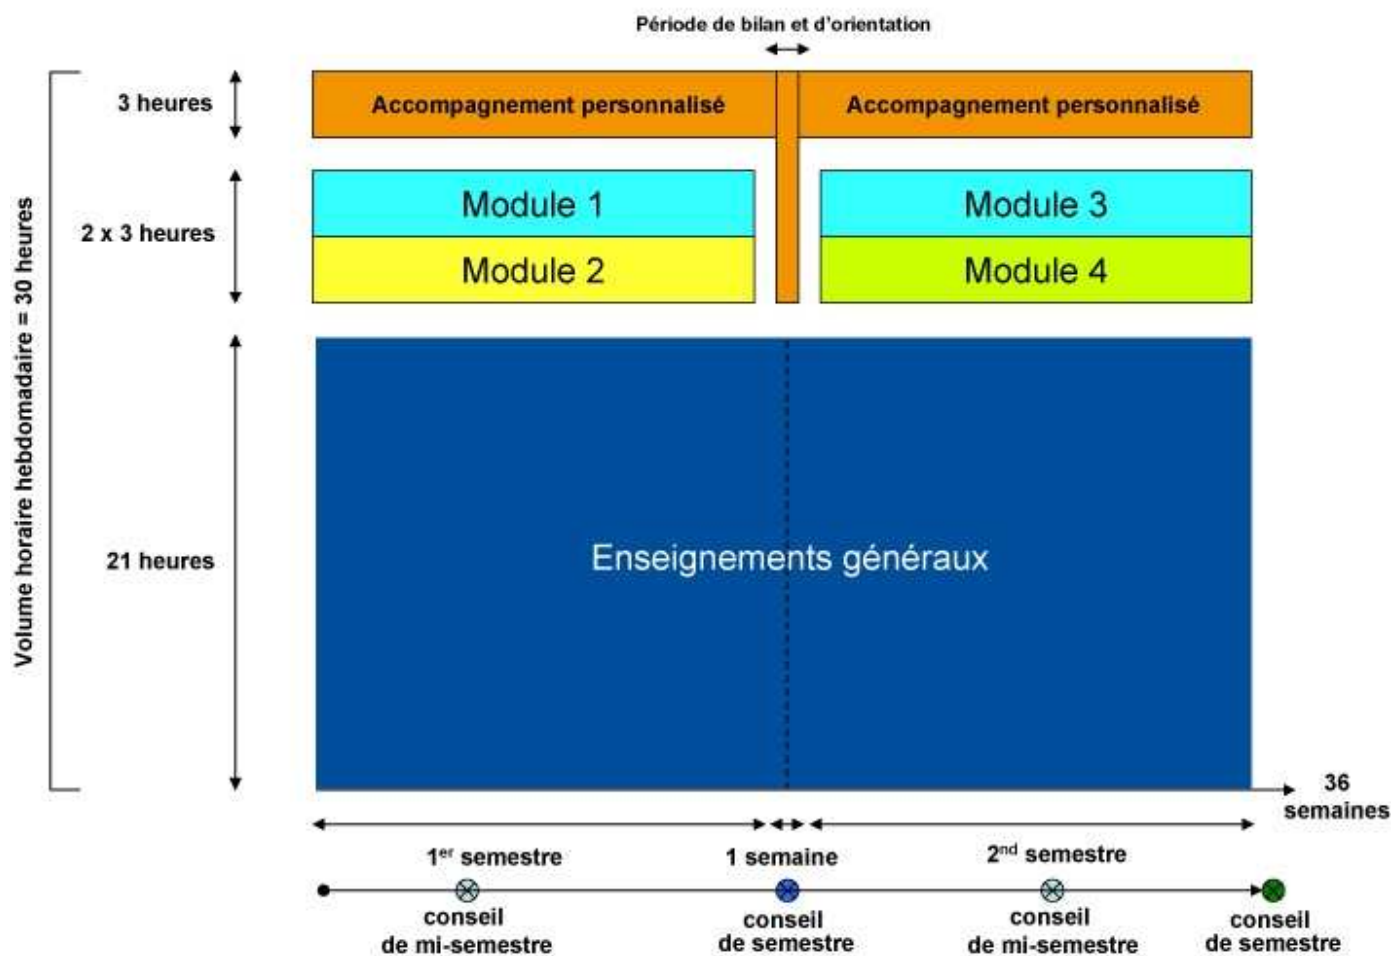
Période de bilan et d'orientation

Volume horaire hebdomadaire = 30 heures

3 heures

Accompagnement personnalisé

Accompagnement personnalisé

2 x 3 heures

Module 1

Module 2

Module 3

Module 4

21 heures

Enseignements généraux

36 semaines

1$^{er}$ semestre

1 semaine

2$^{nd}$ semestre

conseil de mi-semestre

conseil de semestre

conseil de mi-semestre

conseil de semestre